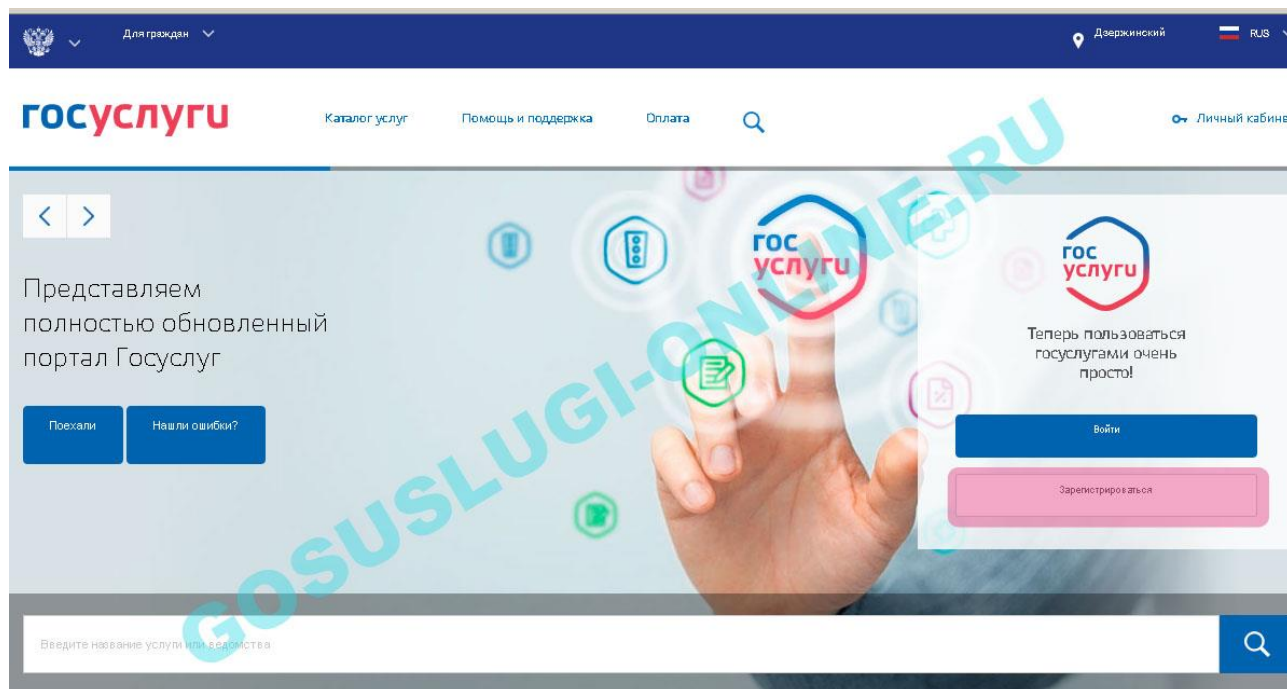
Для граждан

Дзержинский

RUS

госуслуги

Каталог услуг

Помощь и поддержка

Оплата

Личный кабине

GOSUSLUGI-ONLINE.RU

гос услуги

Представляем полностью обновленный портал Госуслуг

Поехали

Нашли ошибки?

гос услуги

Теперь пользоваться госуслугами очень просто!

Войти

Зарегистрироваться

Введите название услуги или ведомства